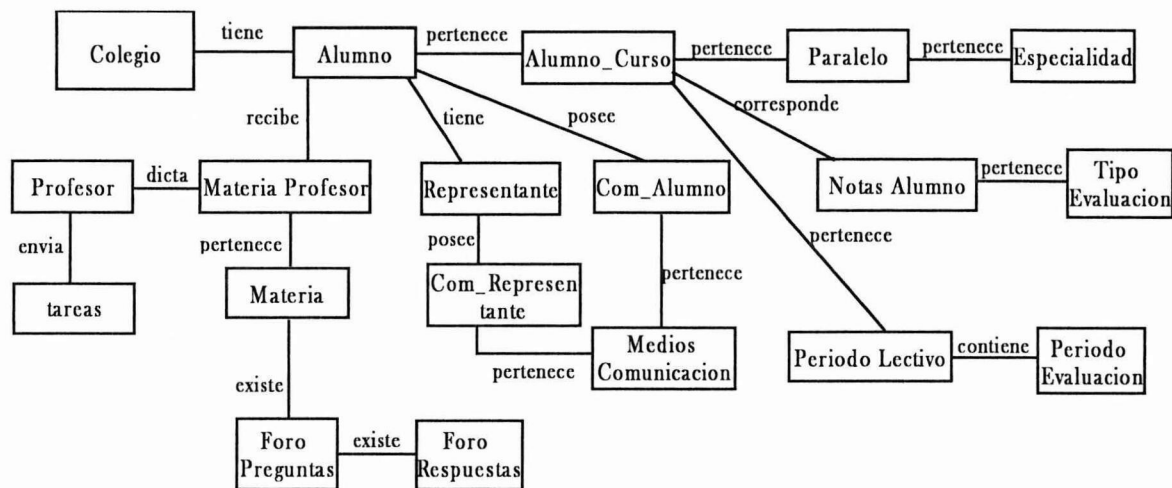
Colegio
tiene
Alumno
pertenece
Alumno_Curso
pertenece
Paralelo
pertenece
Especialidad
recibe
tiene
posee
corresponde
Profesor
dicta
Materia Profesor
Representante
Com_Alumno
Notas Alumno
pertenece
Tipo Evaluacion
envia
pertenece
posee
pertenece
pertenece
tareas
Materia
Com_Representante
Medios Comunicacion
pertenece
Periodo Lectivo
contiene
Periodo Evaluacion
existe
Foro Preguntas
existe
Foro Respuestas